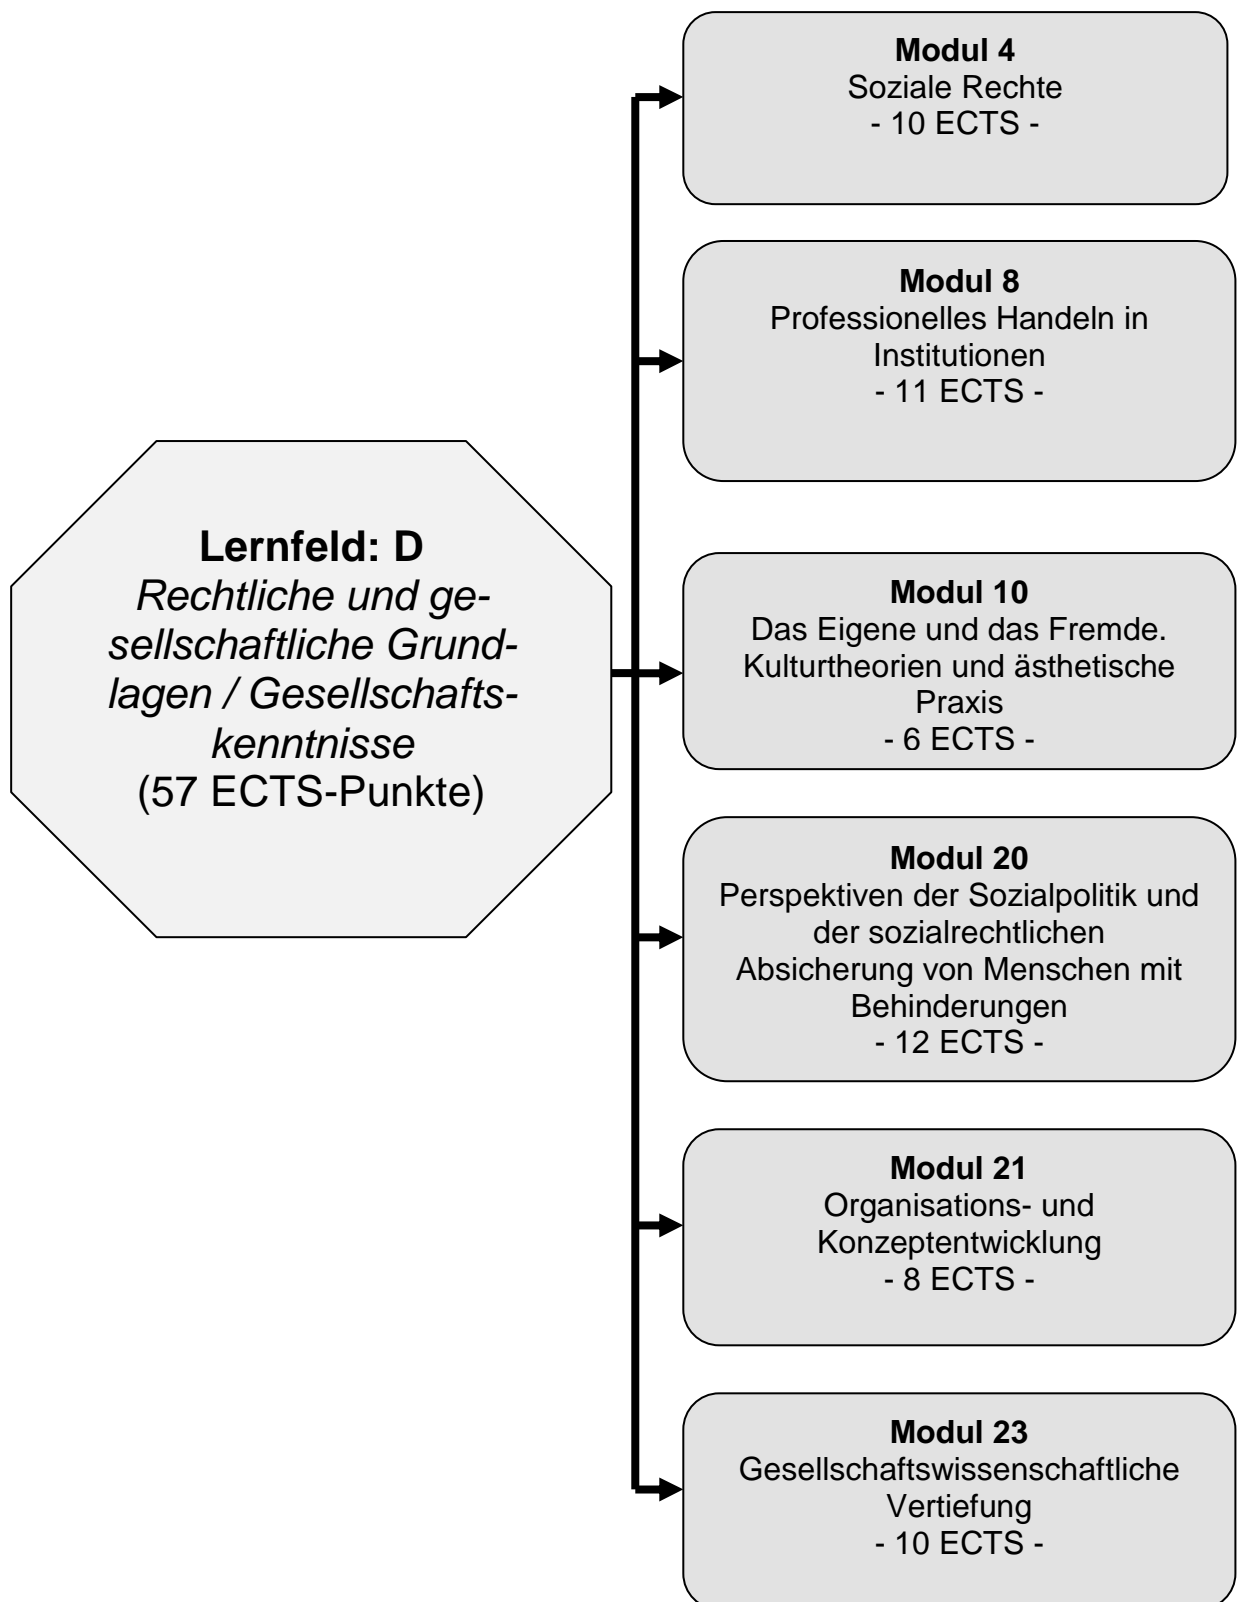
Lernfeld: D
Rechtliche und gesellschaftliche Grundlagen / Gesellschaftskenntnisse
(57 ECTS-Punkte)

Modul 4
Soziale Rechte
- 10 ECTS -

Modul 8
Professionelles Handeln in Institutionen
- 11 ECTS -

Modul 10
Das Eigene und das Fremde. Kulturtheorien und ästhetische Praxis
- 6 ECTS -

Modul 20
Perspektiven der Sozialpolitik und der sozialrechtlichen Absicherung von Menschen mit Behinderungen
- 12 ECTS -

Modul 21
Organisations- und Konzeptentwicklung
- 8 ECTS -

Modul 23
Gesellschaftswissenschaftliche Vertiefung
- 10 ECTS -